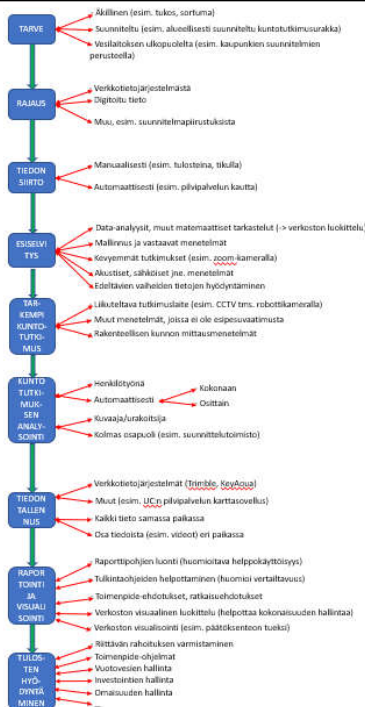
TARVE

Äkillinen (esim. tukos, sortuma)
Suunniteltu (esim. alueellisesti suunniteltu kuntotutkimusurakka)
Vesilaitoksen ulkopuolelta (esim. kaupunkien suunnitelmien perusteella)

RAJAUS

Verkkotietojärjestelmästä
Digitoitu tieto
Muu, esim. suunnitelmapiirustuksista

TIEDON SIIRTO

Manuaalisesti (esim. tulosteina, tikulla)
Automaattisesti (esim. pilvipalvelun kautta)

ESISELVITYS

Data-analyysit, muut matemaattiset tarkastelut (-> verkoston luokittelu)
Mallinnus ja vastaavat menetelmät
Kevyemmät tutkimukset (esim. zoom-kameralla)
Akustiset, sähköiset jne. menetelmät
Edeltävien vaiheiden tietojen hyödyntäminen

TARKEMPI KUNTOTUTKIMUS

Liikuteltava tutkimuslaite (esim. CCTV tms. robottikameralla)
Muut menetelmät, joissa ei ole esipesuvaatimusta
Rakenteellisen kunnon mittausmenetelmät

KUNTOTUTKIMUKSEN ANALYSOINTI

Henkilötyönä
Automaattisesti
Kokonaan
Osittain
Kuvaaja/urakoitsija
Kolmas osapuoli (esim. suunnittelutoimisto)

TIEDON TALLENNUS

Verkkotietojärjestelmät (Trimble, KeyAqua)
Muut (esim. UC:n pilvipalvelun karttasovellus)
Kaikki tieto samassa paikassa
Osa tiedoista (esim. videot) eri paikassa

RAPORTOINTI JA VISUALISOINTI

Raporttipohjien luonti (huomioitava helppokäyttöisyys)
Tulkintaohjeiden helpottaminen (huomioi vertailtavuus)
Toimenpide-ehdotukset, ratkaisuehdotukset
Verkoston visuaalinen luokittelu (helpottaa kokonaisuuden hallintaa)
Verkoston visualisointi (esim. päätöksenteon tueksi)

TULOSTEN HYÖDYNTÄMINEN

Riittävän rahoituksen varmistaminen
Toimenpide-ohjelmat
Vuotovesien hallinta
Investointien hallinta
Omaisuuden hallinta
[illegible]